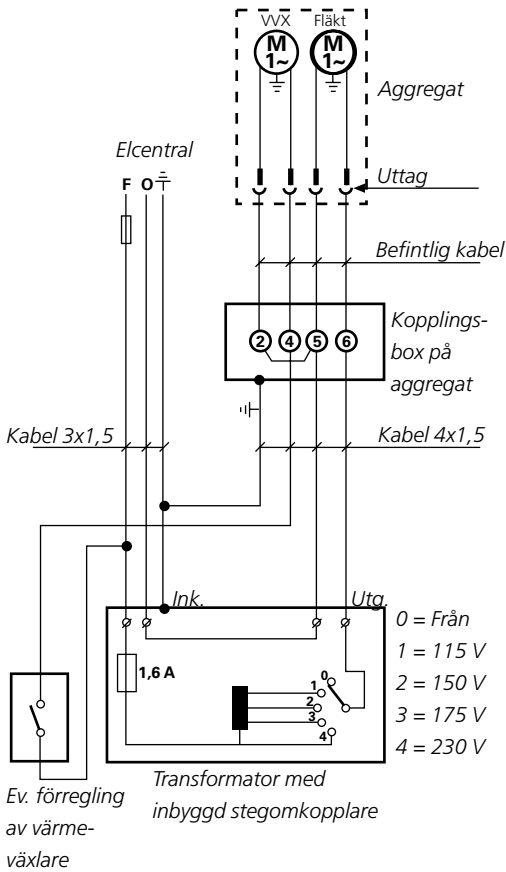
VVX
Fläkt
M
1~
M
1~
Aggregat

Elcentral
F O

Uttag

Befintlig kabel

2 4 5 6

Kopplingsbox på aggregat

Kabel 3x1,5

Kabel 4x1,5

Ink.
Utg.

0 = Från
1 = 115 V
2 = 150 V
3 = 175 V
4 = 230 V

1,6 A

0
1
2
3
4

Transformator med inbyggd stegomkopplare

Ev. förregling av värmeväxlare